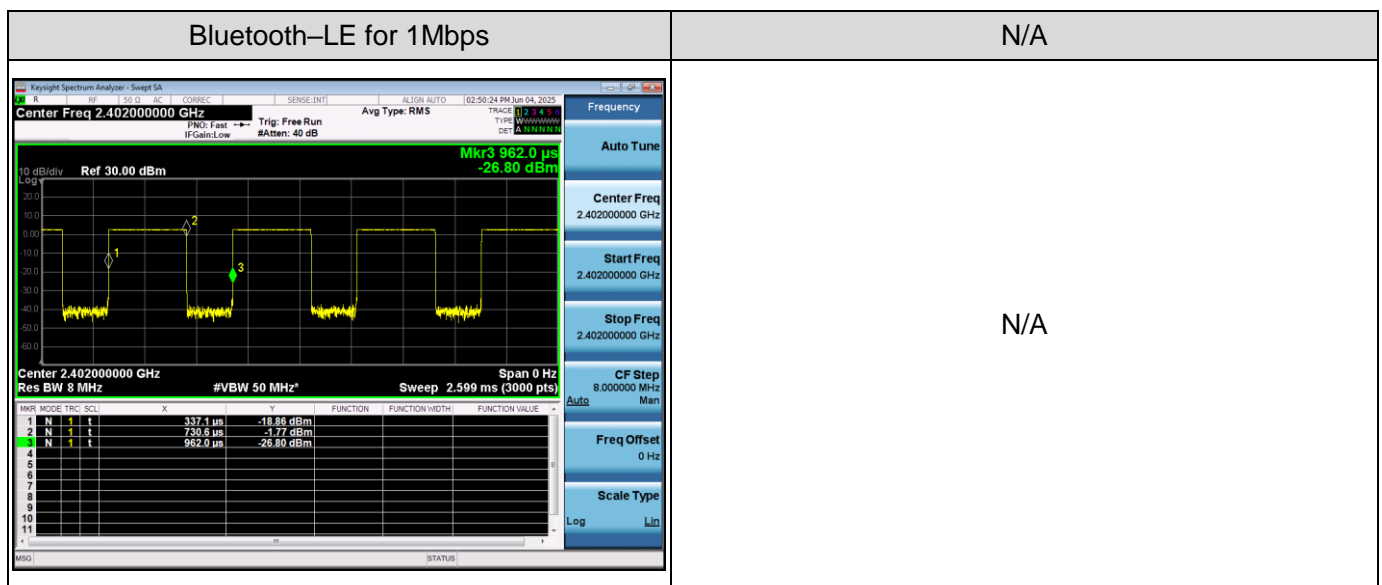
| Bluetooth–LE for 1Mbps | N/A |
|---|---|
| Keysight Spectrum Analyzer - Swept SA<br>RF 50 Ω AC CORREC SENSE:INT ALIGN AUTO 02:50:24 PM Jun 04, 2025<br>Center Freq 2.402000000 GHz<br>PNO: Fast IFGain:Low<br>Trig: Free Run #Atten: 40 dB<br>Avg Type: RMS<br>TRACE 1 2 3 4 5 6 TYPE DET A N N N N N<br>Mkr3 962.0 µs -26.80 dBm<br>10 dB/div Log Ref 30.00 dBm<br>20.0 10.0 0.00 -10.0 -20.0 -30.0 -40.0 -50.0 -60.0<br>Center 2.402000000 GHz Span 0 Hz<br>Res BW 8 MHz #VBW 50 MHz* Sweep 2.599 ms (3000 pts)<br>MKR MODE TRC SCL X Y FUNCTION FUNCTION WIDTH FUNCTION VALUE<br>1 N 1 t 337.1 µs -18.86 dBm<br>2 N 1 t 730.6 µs -1.77 dBm<br>3 N 1 t 962.0 µs -26.80 dBm<br>4 5 6 7 8 9 10 11<br>MSG STATUS<br>Frequency<br>Auto Tune<br>Center Freq 2.402000000 GHz<br>Start Freq 2.402000000 GHz<br>Stop Freq 2.402000000 GHz<br>CF Step 8.000000 MHz Auto Man<br>Freq Offset 0 Hz<br>Scale Type Log Lin | N/A |